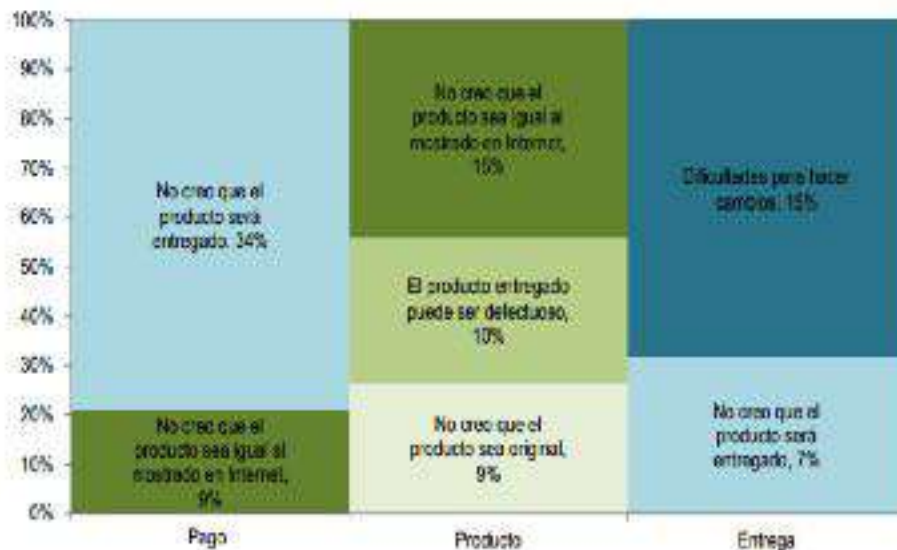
100%
90%
80%
70%
60%
50%
40%
30%
20%
10%
0%

No creo que el producto será entregado, 34%

No creo que el producto sea igual al mostrado en Internet, 9%

No creo que el producto sea igual al mostrado en Internet, 15%

El producto entregado puede ser defectuoso, 10%

No creo que el producto sea original, 9%

Dificultades para hacer cambios, 15%

No creo que el producto será entregado, 7%

Pago
Producto
Entrega